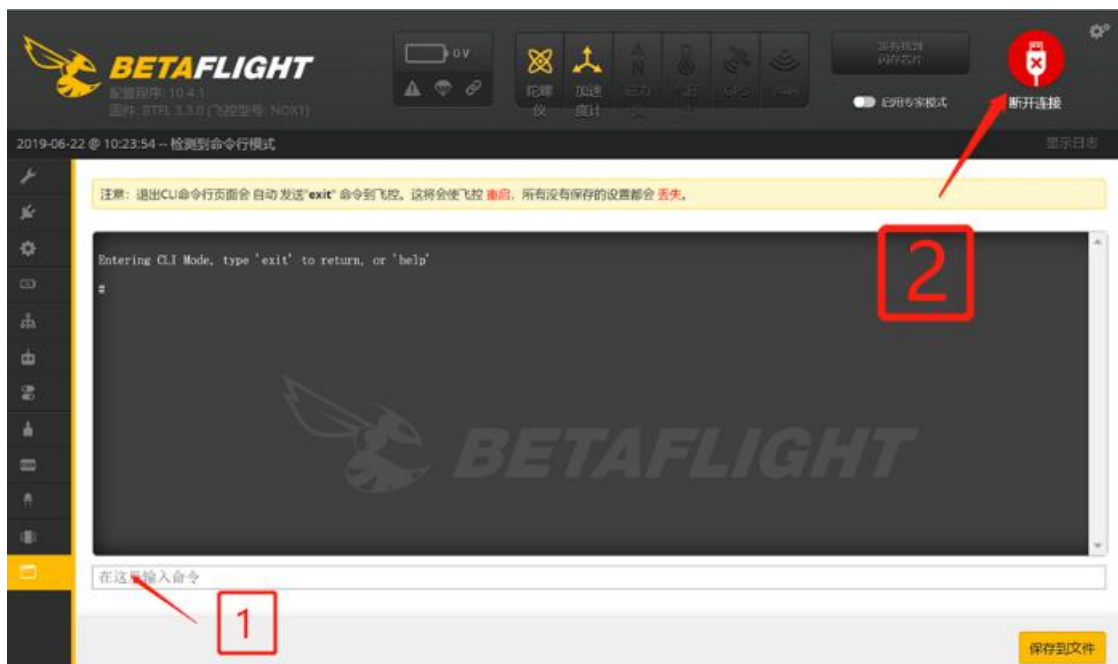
BETAFLIGHT
配置程序: 10.4.1
固件: BTFL 3.3.0 (飞控型号: NOX1)

0V

陀螺仪 加速度计 磁力计 气压计 GPS 声纳

没有找到闪存芯片

启用专家模式

断开连接

2019-06-22 @ 10:23:54 -- 检测到命令行模式

显示日志

注意: 退出CLI命令行页面会 自动 发送"exit" 命令到飞控, 这将会使飞控 重启, 所有没有保存的设置都会 丢失。

Entering CLI Mode, type 'exit' to return, or 'help'

#

BETAFLIGHT

2

在这里输入命令

1

保存到文件